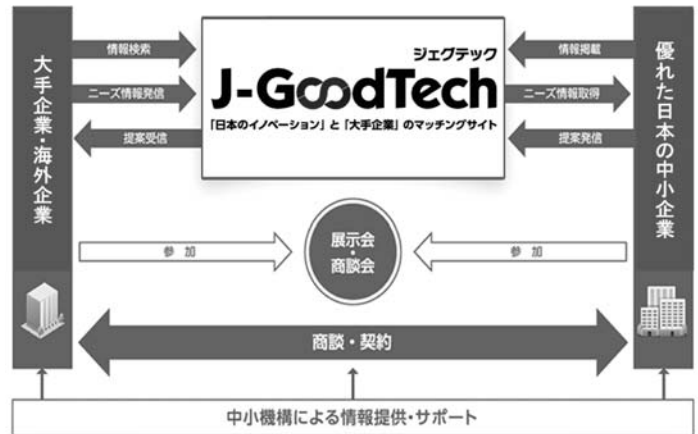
大手企業・海外企業

情報検索

ニーズ情報発信

提案受信

ジェグテック

J-GoodTech

「日本のイノベーション」と「大手企業」のマッチングサイト

情報掲載

ニーズ情報取得

提案発信

優れた日本の中小企業

参加

展示会・商談会

参加

商談・契約

中小機構による情報提供・サポート